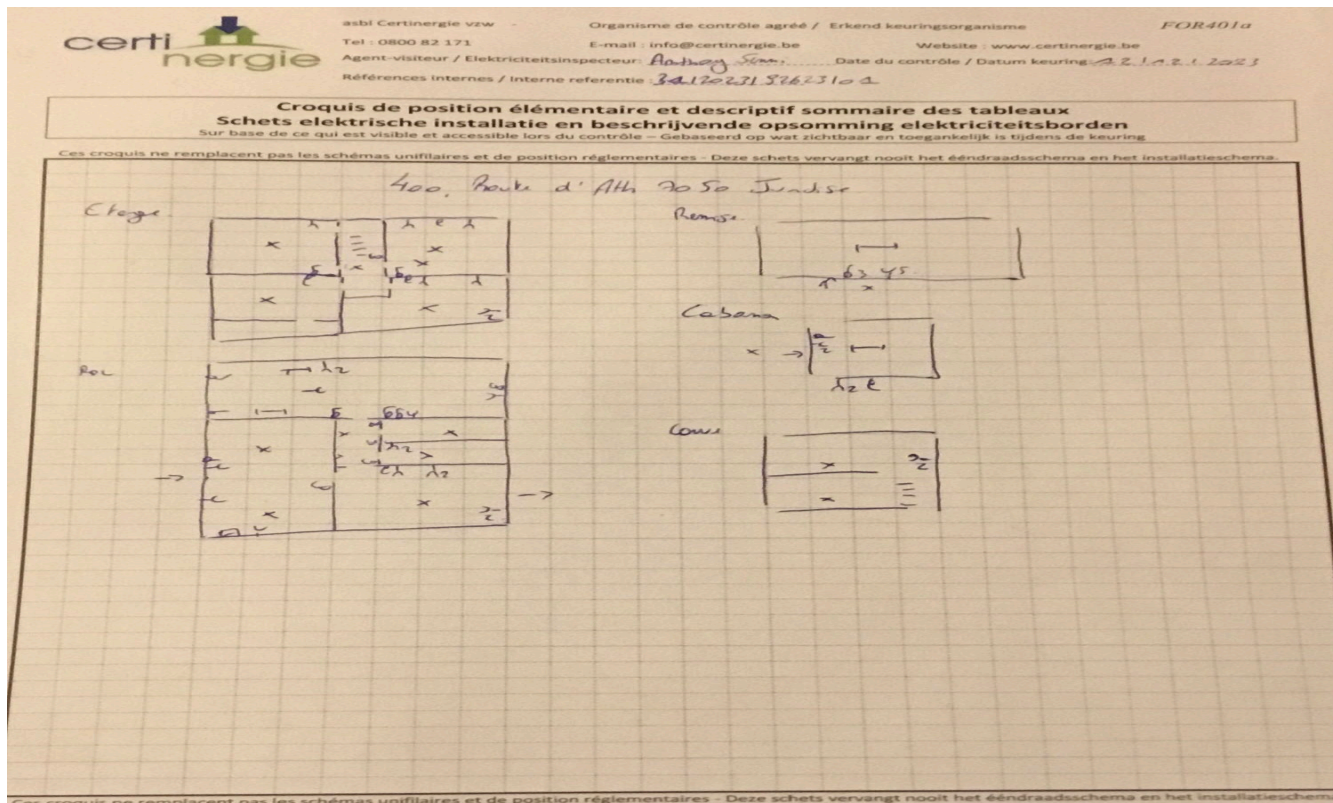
certi nergie

asbl Certinergie vzw - Organisme de contrôle agréé / Erkend keuringsorganisme FOR401a

Tel : 0800 82 171 E-mail : info@certinergie.be Website : www.certinergie.be

Agent-visiteur / Elektriciteitsinspecteur: Anthony Sim... Date du contrôle / Datum keuring: 12.12.2023

Références internes / Interne referentie: 34120231 8262310 1

Croquis de position élémentaire et descriptif sommaire des tableaux
Schets elektrische installatie en beschrijvende opsomming elektriciteitsborden
Sur base de ce qui est visible et accessible lors du contrôle – Gebaseerd op wat zichtbaar en toegankelijk is tijdens de keuring

Ces croquis ne remplacent pas les schémas unifilaires et de position réglementaires - Deze schets vervangt nooit het ééndraadsschema en het installatieschema.

400, Route d'Ath 7050 Jurbise

Etage

Rez

Remise

63 45

Cabane

Cour

Ces croquis ne remplacent pas les schémas unifilaires et de position réglementaires - Deze schets vervangt nooit het ééndraadsschema en het installatieschem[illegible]